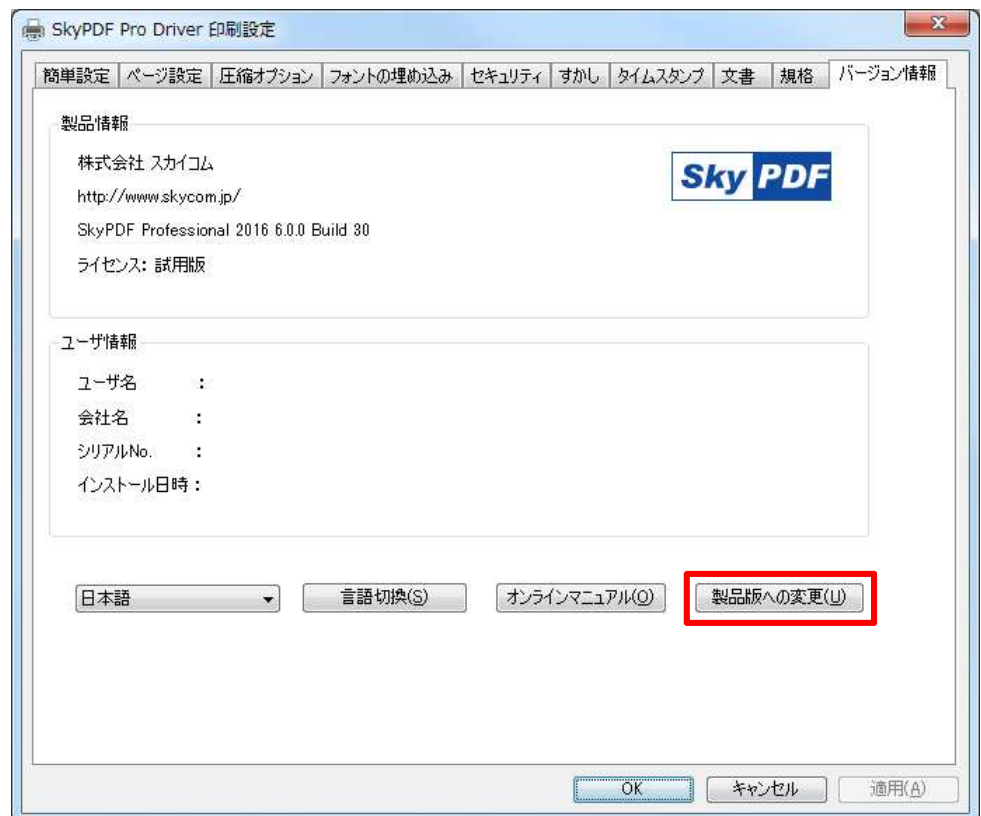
SkyPDF Pro Driver 印刷設定

簡単設定 | ページ設定 | 圧縮オプション | フォントの埋め込み | セキュリティ | すかし | タイムスタンプ | 文書 | 規格 | バージョン情報

製品情報

株式会社 スカイコム

http://www.skycom.jp/

SkyPDF Professional 2016 6.0.0 Build 30

ライセンス: 試用版

Sky PDF

ユーザ情報

ユーザ名 :

会社名 :

シリアルNo. :

インストール日時 :

日本語

言語切換(S)

オンラインマニュアル(O)

製品版への変更(U)

OK

キャンセル

適用(A)